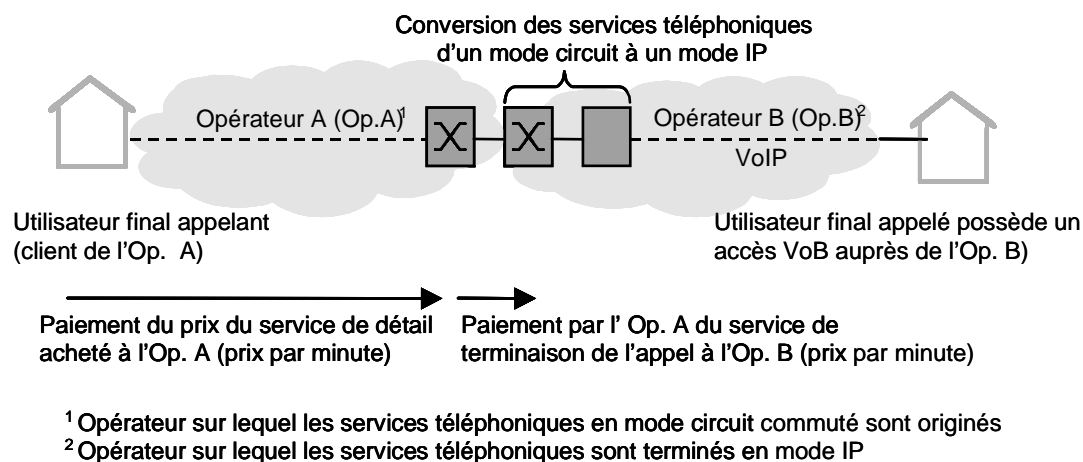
Conversion des services téléphoniques d'un mode circuit à un mode IP

Opérateur A (Op.A)$^1$

Opérateur B (Op.B)$^2$

VoIP

Utilisateur final appelant (client de l'Op. A)

Utilisateur final appelé possède un accès VoB auprès de l'Op. B)

Paiement du prix du service de détail acheté à l'Op. A (prix par minute)

Paiement par l' Op. A du service de terminaison de l'appel à l'Op. B (prix par minute)

$^1$ Opérateur sur lequel les services téléphoniques en mode circuit commuté sont originés
$^2$ Opérateur sur lequel les services téléphoniques sont terminés en mode IP